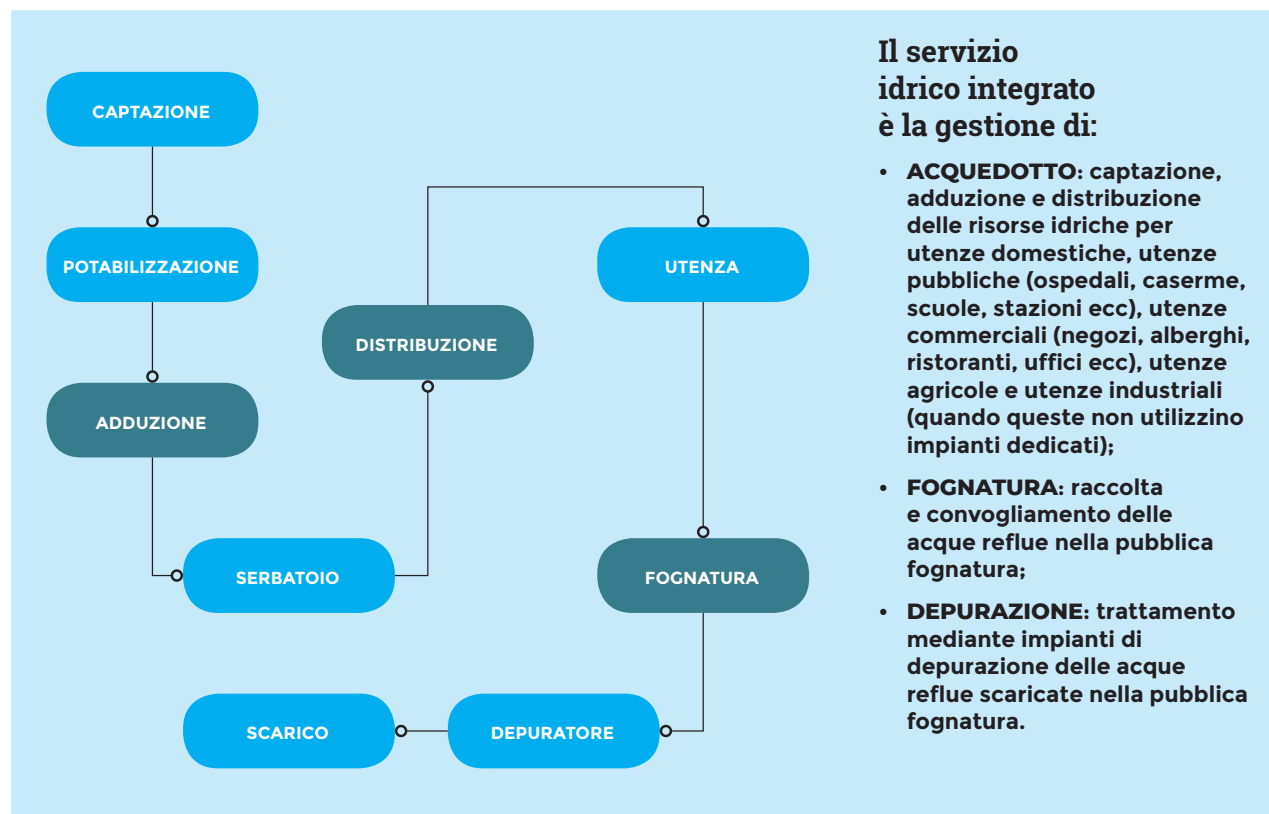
CAPTAZIONE

POTABILIZZAZIONE

ADDUZIONE

SERBATOIO

DISTRIBUZIONE

UTENZA

FOGNATURA

DEPURATORE

SCARICO

Il servizio idrico integrato è la gestione di:

• ACQUEDOTTO: captazione, adduzione e distribuzione delle risorse idriche per utenze domestiche, utenze pubbliche (ospedali, caserme, scuole, stazioni ecc), utenze commerciali (negozi, alberghi, ristoranti, uffici ecc), utenze agricole e utenze industriali (quando queste non utilizzino impianti dedicati);

• FOGNATURA: raccolta e convogliamento delle acque reflue nella pubblica fognatura;

• DEPURAZIONE: trattamento mediante impianti di depurazione delle acque reflue scaricate nella pubblica fognatura.